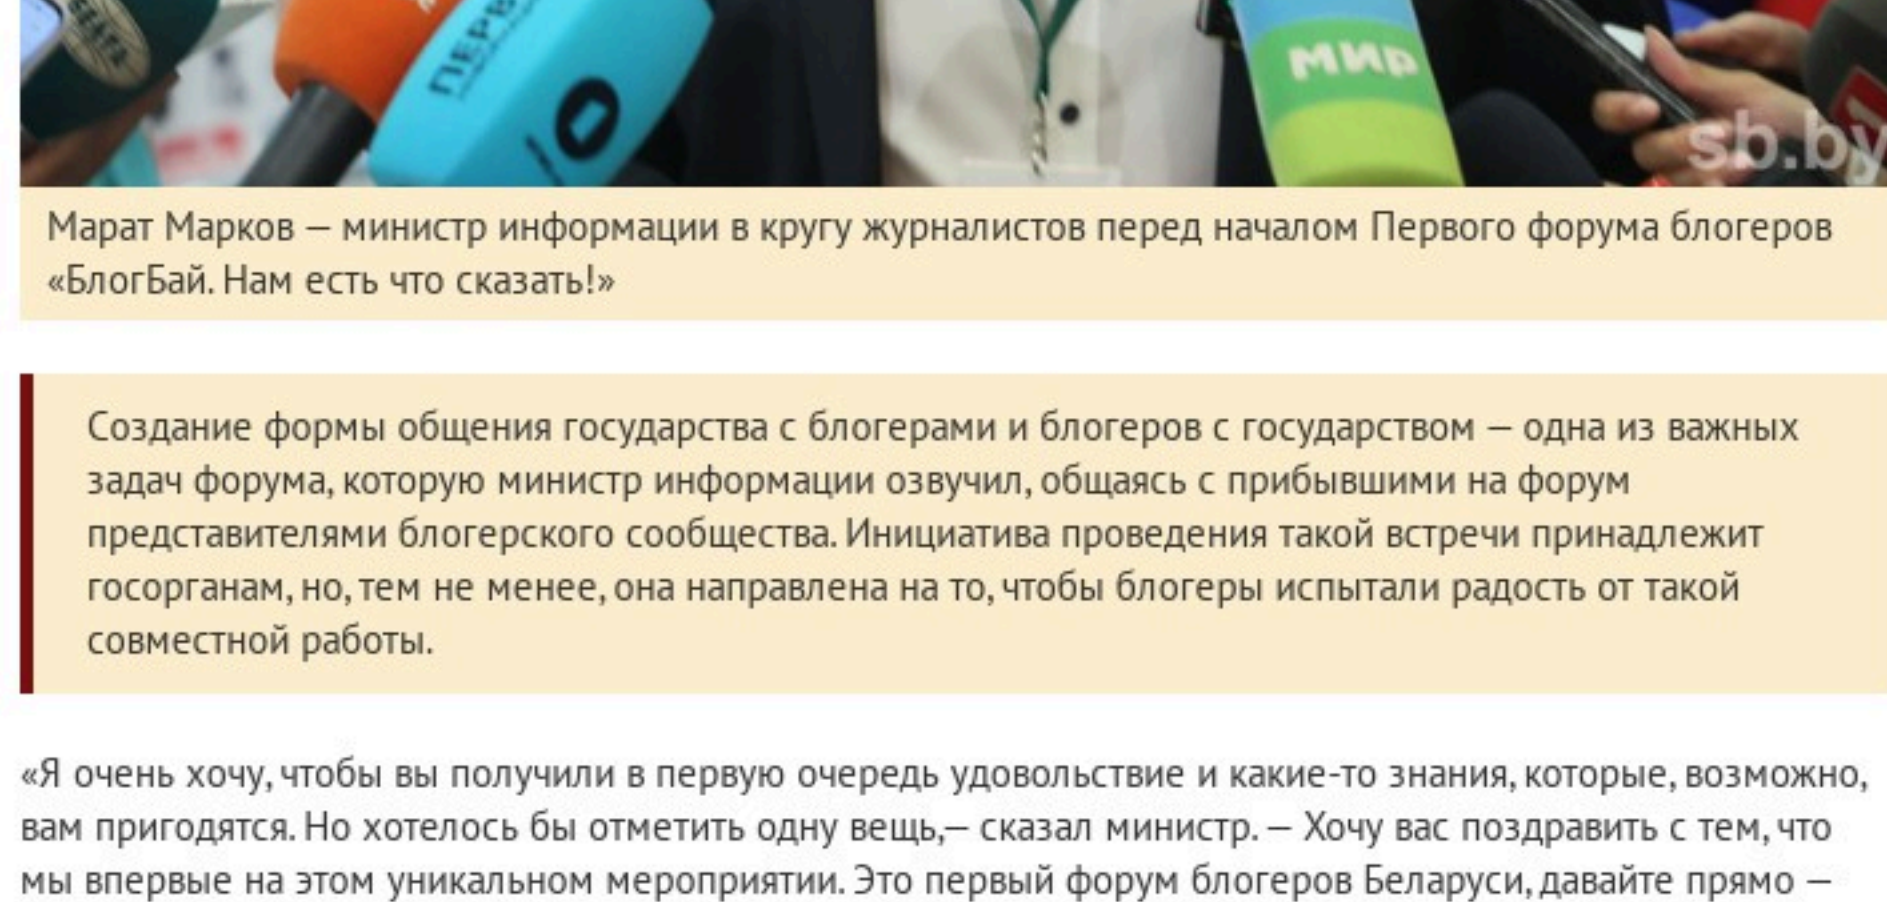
МИР

sb.by

Марат Марков — министр информации в кругу журналистов перед началом Первого форума блогеров «БлогБай. Нам есть что сказать!»

Создание формы общения государства с блогерами и блогеров с государством — одна из важных задач форума, которую министр информации озвучил, общаясь с прибывшими на форум представителями блогерского сообщества. Инициатива проведения такой встречи принадлежит госорганам, но, тем не менее, она направлена на то, чтобы блогеры испытали радость от такой совместной работы.

«Я очень хочу, чтобы вы получили в первую очередь удовольствие и какие-то знания, которые, возможно, вам пригодятся. Но хотелось бы отметить одну вещь,— сказал министр. — Хочу вас поздравить с тем, что мы впервые на этом уникальном мероприятии. Это первый форум блогеров Беларуси, давайте прямо —